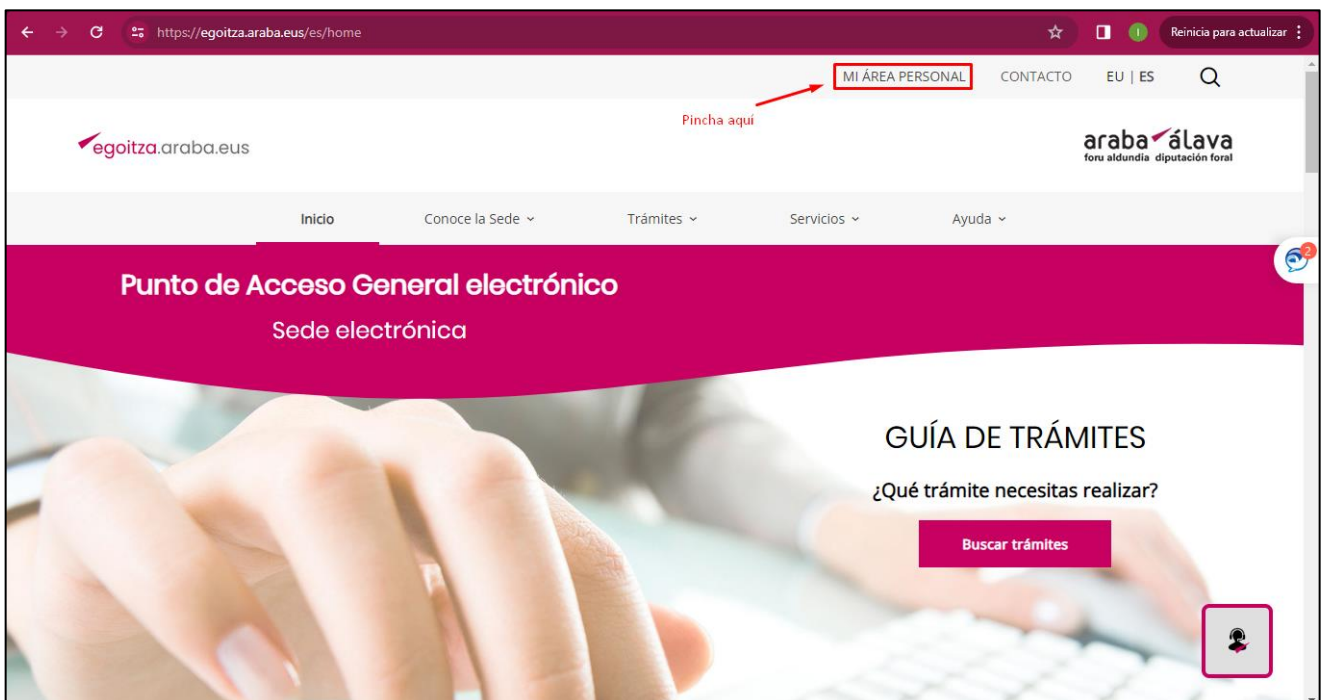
https://egoitza.araba.eus/es/home

Reinicia para actualizar

MI ÁREA PERSONAL CONTACTO EU | ES

Pincha aquí

egoitza.araba.eus

araba álava
foru aldundia diputación foral

Inicio Conoce la Sede Trámites Servicios Ayuda

2

Punto de Acceso General electrónico

Sede electrónica

GUÍA DE TRÁMITES

¿Qué trámite necesitas realizar?

Buscar trámites